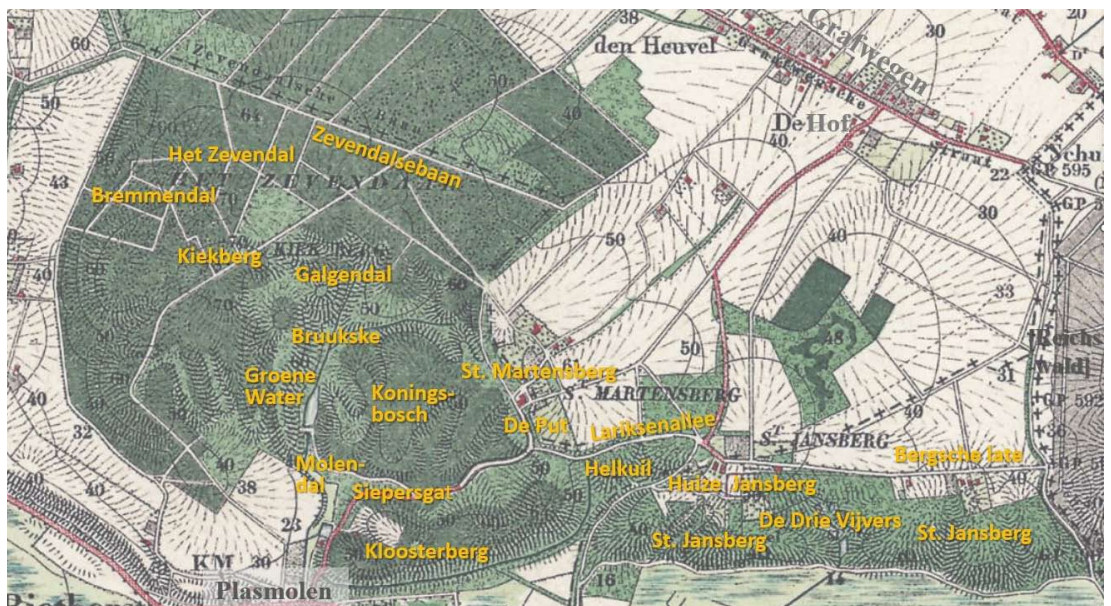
60
50
43
Het Zevendal
Bremmendal
Zevendalsche Baan
Zevendalsebaan
ZEVENDAL
Kiekberg
Galgendal
40
50
40
70
Bruukske
Groene Water
Koningsbosch
St. Martensberg
S. MARTENSBERG
De Put
Lariksenallee
Helkuil
Huize Jansberg
De Drie Vijvers
St. Jansberg
St. Jansberg
ST. JANSBERG
Bergsche late
Molendal
Siepersgat
Kloosterberg
KM
30
Plasmolen
38
den Heuvel
Grafwegen
30
20
De Hof
40
Schu
22
595
GP
30
40
50
50
48
33
[Reichswald]
31
40
GP 592
40
32
40
38
23
30
40
50
16
14
60
50
40